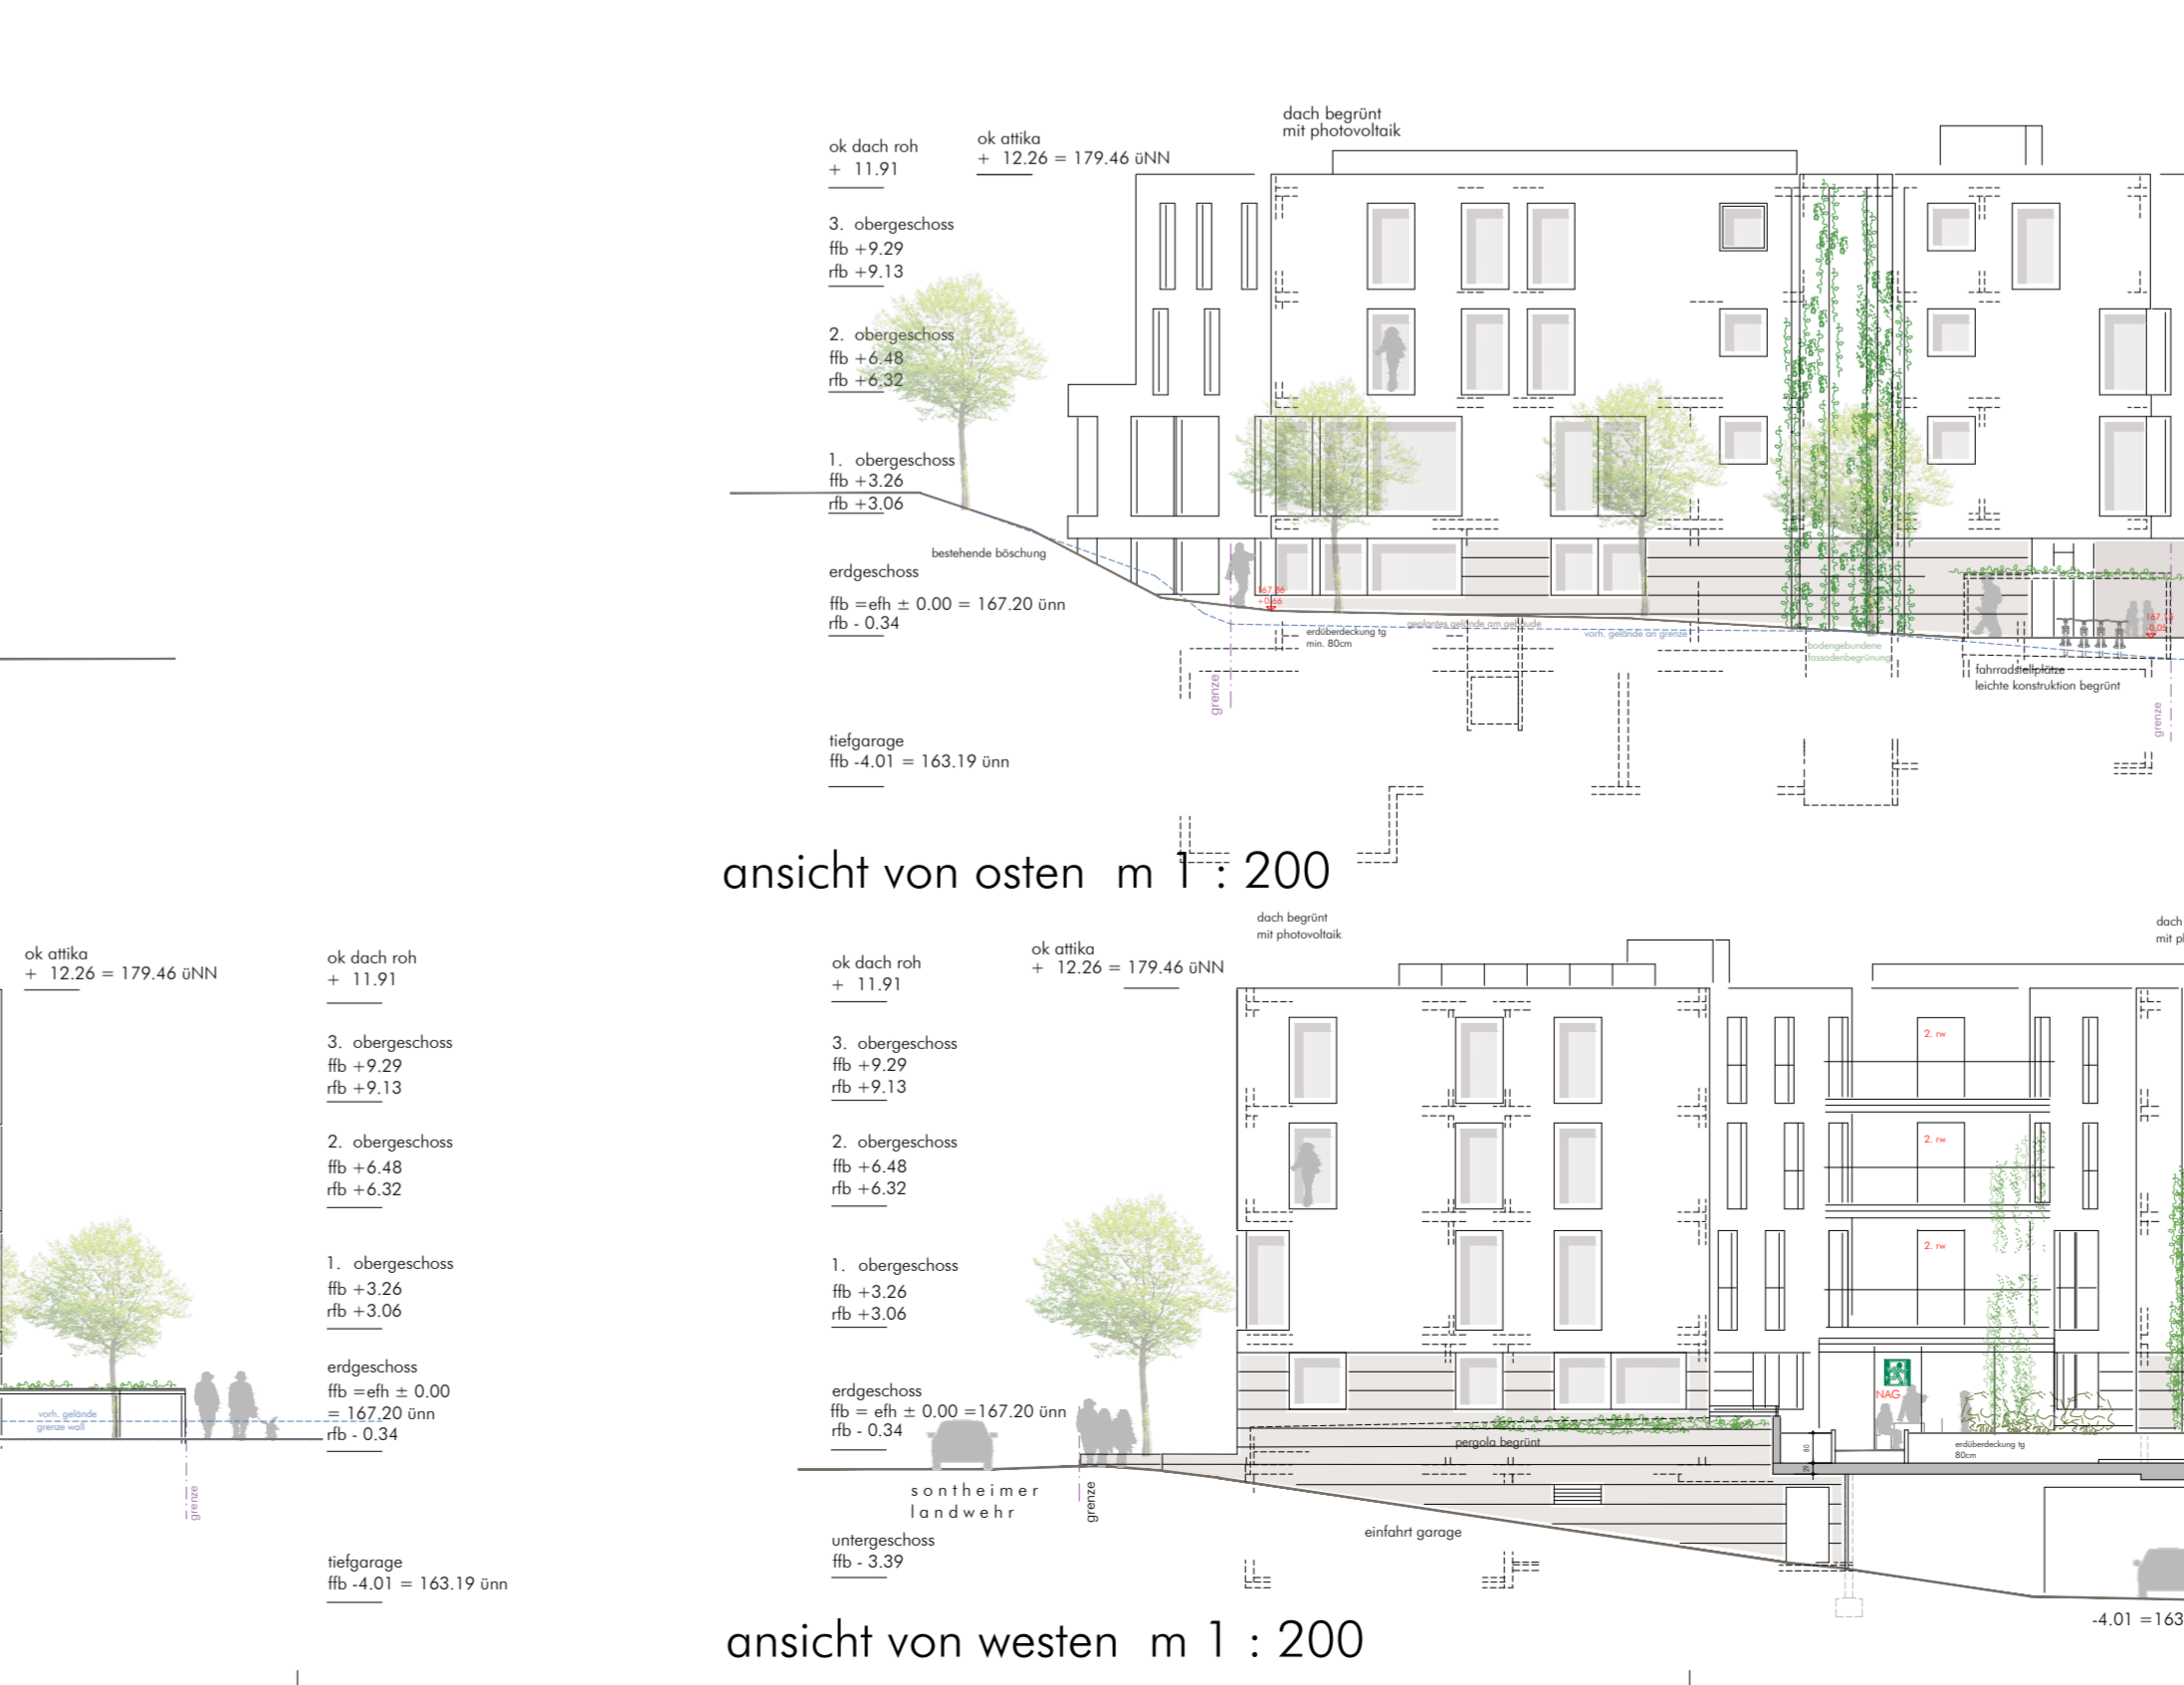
dach begrünt
mit photovoltaik

ok dach roh
+ 11.91

ok attika
+ 12.26 = 179.46 üNN

3. obergeschoss
ffb +9.29
rfb +9.13

2. obergeschoss
ffb +6.48
rfb +6.32

1. obergeschoss
ffb +3.26
rfb +3.06

bestehende böschung

erdgeschoss

ffb =efh ± 0.00 = 167.20 ünn
rfb - 0.34

167.86
+0.66

erdüberdeckung tg
min. 80cm

geplantes gelände am gebäude

vorh. gelände an grenze

bodengebundene
fassadenbegrünung

fahrradstellplätze
leichte konstruktion begrünt

167.15
-0.05

grenze

grenze

tiefgarage
ffb -4.01 = 163.19 ünn

ansicht von osten m 1 : 200

ok attika
+ 12.26 = 179.46 üNN

ok dach roh
+ 11.91

3. obergeschoss
ffb +9.29
rfb +9.13

2. obergeschoss
ffb +6.48
rfb +6.32

1. obergeschoss
ffb +3.26
rfb +3.06

erdgeschoss
ffb =efh ± 0.00
= 167.20 ünn
rfb - 0.34

vorh. gelände
grenze wall

grenze

tiefgarage
ffb -4.01 = 163.19 ünn

dach begrünt
mit photovoltaik

ok dach roh
+ 11.91

ok attika
+ 12.26 = 179.46 üNN

dach
mit p

3. obergeschoss
ffb +9.29
rfb +9.13

2. rw

2. obergeschoss
ffb +6.48
rfb +6.32

2. rw

1. obergeschoss
ffb +3.26
rfb +3.06

2. rw

erdgeschoss
ffb = efh ± 0.00 =167.20 ünn
rfb - 0.34

NAG

pergola begrünt

erdüberdeckung tg
80cm

80

sontheimer
landwehr

grenze

einfahrt garage

untergeschoss
ffb - 3.39

-4.01 =163

ansicht von westen m 1 : 200